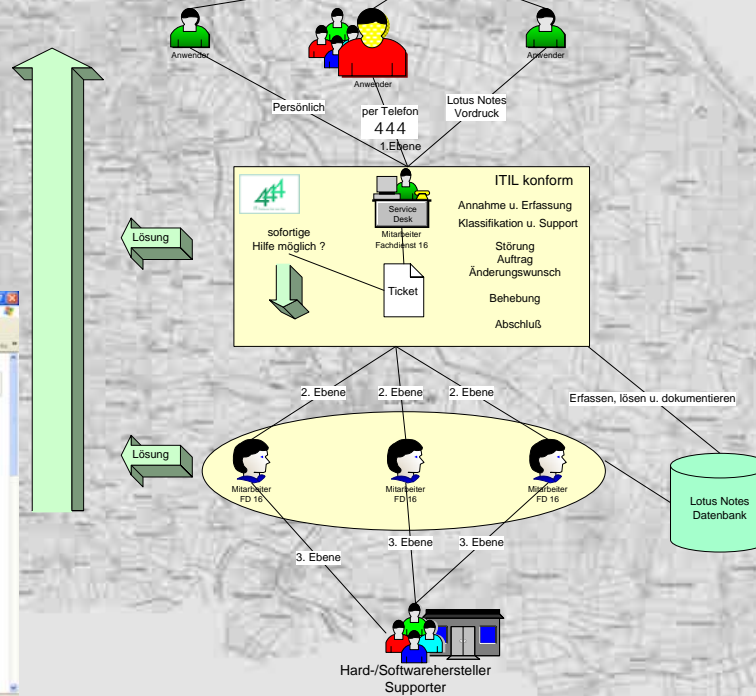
Anwender
Anwender
Anwender

Persönlich
per Telefon
444
Lotus Notes Vordruck
1.Ebene

ITIL konform
444
Service Desk
Mitarbeiter Fachdienst 16
Annahme u. Erfassung
Klassifikation u. Support
Störung
Auftrag
Änderungswunsch
Behebung
Abschluß
Lösung
sofortige Hilfe möglich ?
Ticket

2. Ebene
2. Ebene
2. Ebene
Erfassen, lösen u. dokumentieren

Lösung
Mitarbeiter FD 16
Mitarbeiter FD 16
Mitarbeiter FD 16
Lotus Notes Datenbank

3. Ebene
3. Ebene
3. Ebene

Hard-/Softwarehersteller
Supporter